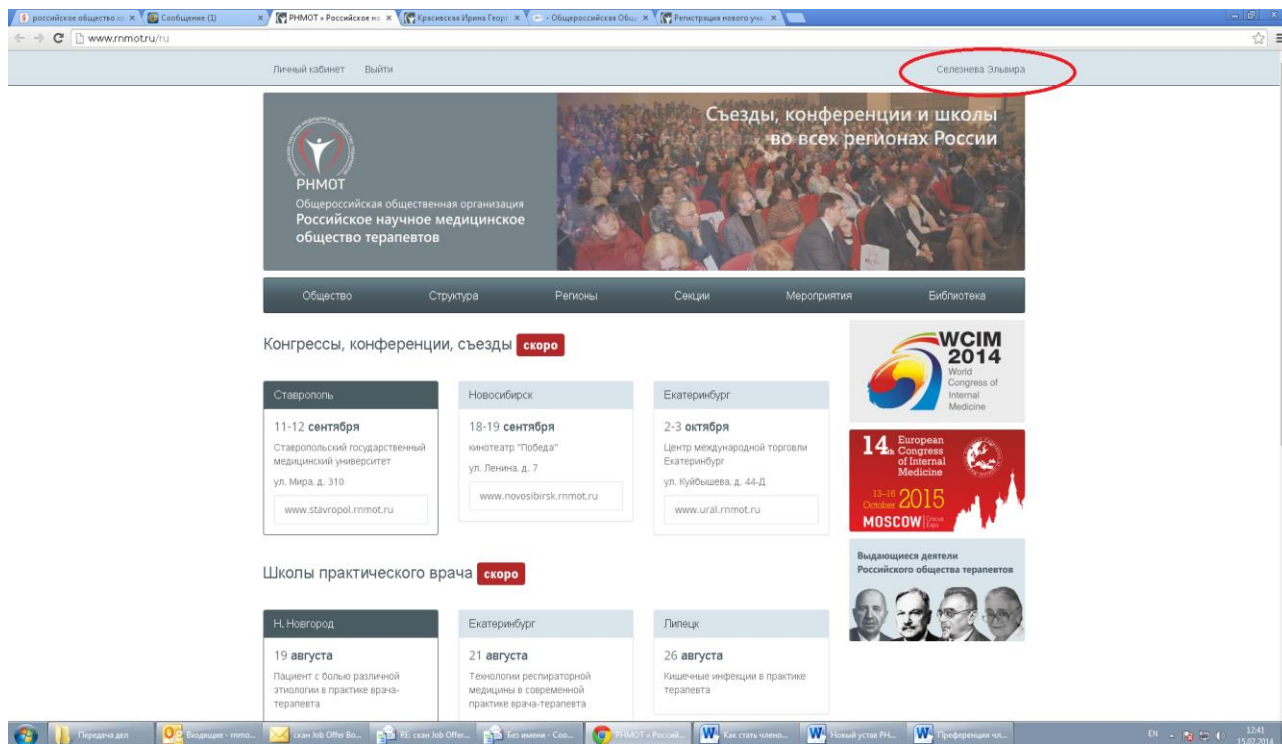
российское общество × | Сообщение (1) × | РНМОТ » Российское на × | Красивская Ирина Георг × | - Общероссийская Общ × | Регистрация нового уча × |

www.rnmot.ru/ru

Личный кабинет Выйти

Селезнева Эльвира

РНМОТ
Общероссийская общественная организация
Российское научное медицинское общество терапевтов

Съезды, конференции и школы во всех регионах России

Общество Структура Регионы Секции Мероприятия Библиотека

Конгрессы, конференции, съезды скоро

Ставрополь
11-12 сентября
Ставропольский государственный медицинский университет
ул. Мира, д. 310
www.stavropol.rnmot.ru

Новосибирск
18-19 сентября
кинотеатр "Победа"
ул. Ленина, д. 7
www.novosibirsk.rnmot.ru

Екатеринбург
2-3 октября
Центр международной торговли Екатеринбург
ул. Куйбышева, д. 44-Д
www.ural.rnmot.ru

WCIM 2014
World Congress of Internal Medicine

14th European Congress of Internal Medicine
13-16 October 2015
MOSCOW Crocus Expo

Выдающиеся деятели Российского общества терапевтов

Школы практического врача скоро

Н. Новгород
19 августа
Пациент с болью различной этиологии в практике врача-терапевта

Екатеринбург
21 августа
Технологии респираторной медицины в современной практике врача-терапевта

Липецк
26 августа
Кишечные инфекции в практике терапевта

Передача дел | Входящие - rnmo... | скан Job Offer Bo... | RE: скан Job Offer... | Без имени - Соо... | РНМОТ » Россий... | Как стать члено... | Новый устав РН... | Преференции чл...

EN 12:41 15.07.2014